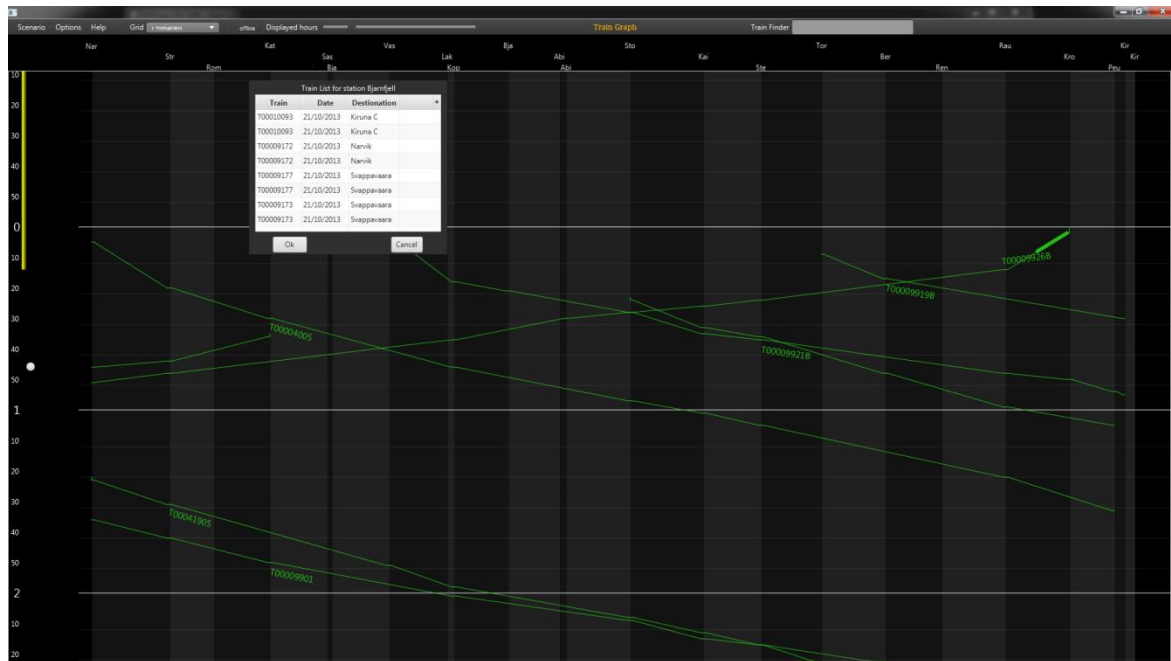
Scenario Options Help Grid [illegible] offline Displayed hours Train Graph Train Finder

Nar Str Rom Kat Sas Bja Vas Lak Kop Bja Abi Abi Sto Kai Ste Tor Ber Ren Rau Kro Pev Kir Kir

Train List for station Bjørnfjell

| Train | Date | Destionation |
|---|---|---|
| T00010093 | 21/10/2013 | Kiruna C |
| T00010093 | 21/10/2013 | Kiruna C |
| T00009172 | 21/10/2013 | Narvik |
| T00009172 | 21/10/2013 | Narvik |
| T00009177 | 21/10/2013 | Svappavaara |
| T00009177 | 21/10/2013 | Svappavaara |
| T00009173 | 21/10/2013 | Svappavaara |
| T00009173 | 21/10/2013 | Svappavaara |

Ok Cancel

10 20 30 40 50 0 10 20 30 40 50 1 10 20 30 40 50 2 10 20

T00004005
T00009926B
T00009919B
T00009921B
T00041905
T00009901